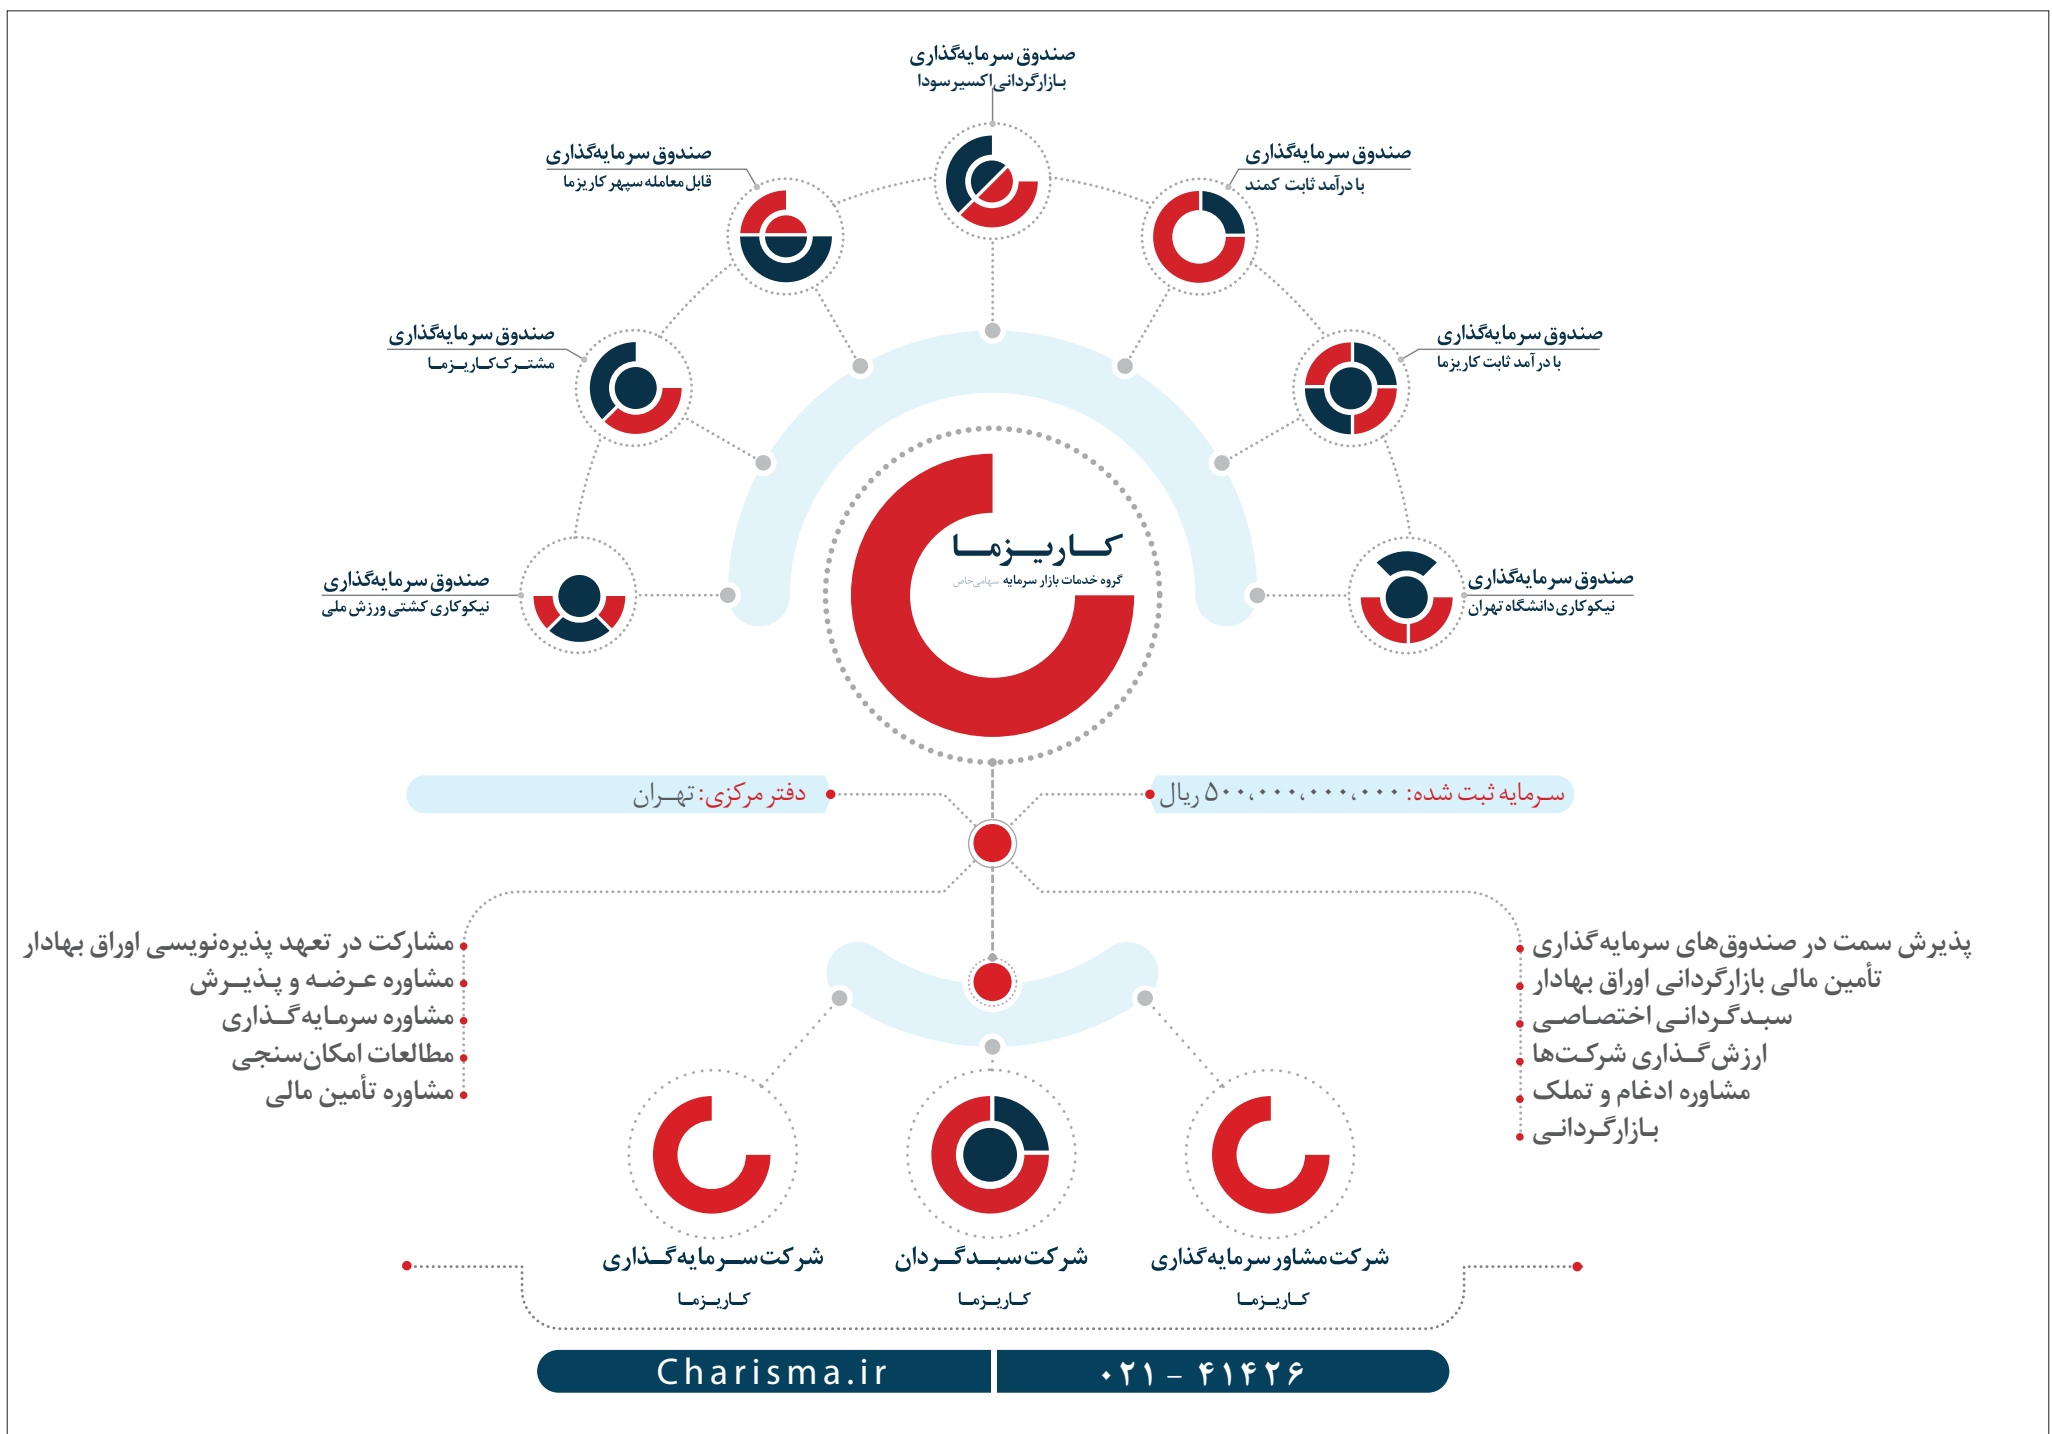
صندوق سرمایه‌گذاری
بازارگردانی اکسیر سودا

صندوق سرمایه‌گذاری
قابل معامله سپهر کاریزما

صندوق سرمایه‌گذاری
با درآمد ثابت کمند

صندوق سرمایه‌گذاری
مشترک کاریزما

صندوق سرمایه‌گذاری
با درآمد ثابت کاریزما

صندوق سرمایه‌گذاری
نیکوکاری کشتی ورزش ملی

کاریزما
گروه خدمات بازار سرمایه سهامی خاص

صندوق سرمایه‌گذاری
نیکوکاری دانشگاه تهران

دفتر مرکزی: تهران

سرمایه ثبت شده: ۵۰۰،۰۰۰،۰۰۰،۰۰۰ ریال

مشارکت در تعهد پذیره‌نویسی اوراق بهادار
مشاوره عرضه و پذیرش
مشاوره سرمایه‌گذاری
مطالعات امکان‌سنجی
مشاوره تأمین مالی

پذیرش سمت در صندوق‌های سرمایه‌گذاری
تأمین مالی بازارگردانی اوراق بهادار
سبدگردانی اختصاصی
ارزش‌گذاری شرکت‌ها
مشاوره ادغام و تملک
بازارگردانی

شرکت سرمایه‌گذاری
کاریزما

شرکت سبدگردان
کاریزما

شرکت مشاور سرمایه‌گذاری
کاریزما

Charisma.ir

۰۲۱ - ۴۱۴۲۶